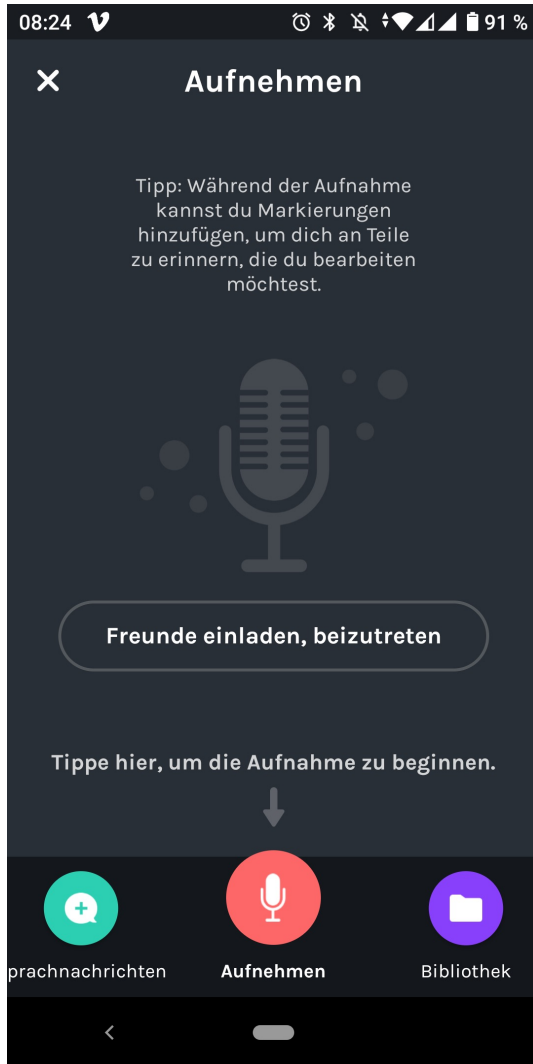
08:24 91 %

Aufnehmen

Tipp: Während der Aufnahme kannst du Markierungen hinzufügen, um dich an Teile zu erinnern, die du bearbeiten möchtest.

Freunde einladen, beizutreten

Tippe hier, um die Aufnahme zu beginnen.

prachnachrichten

Aufnehmen

Bibliothek